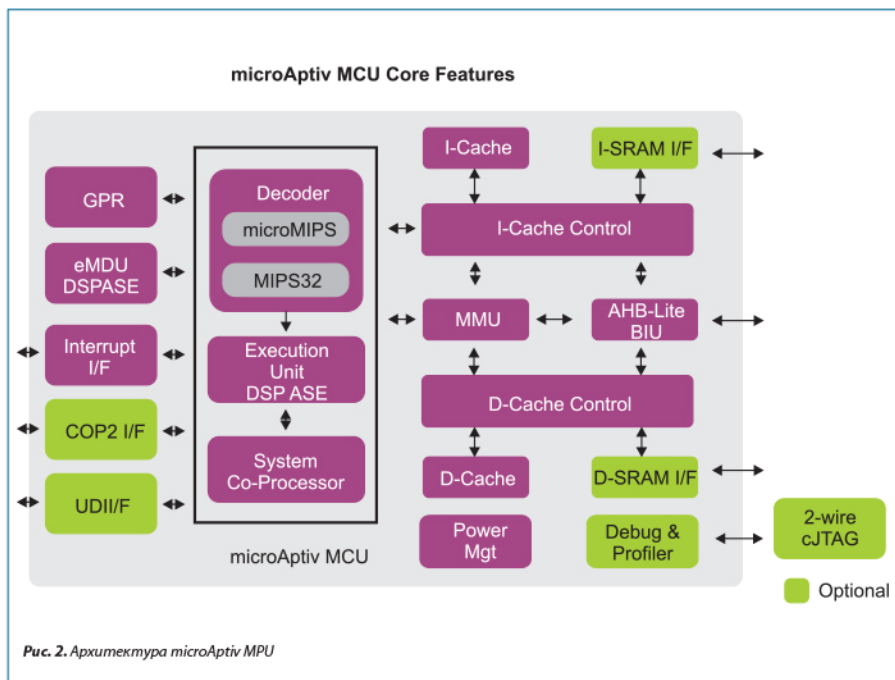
microAptiv MCU Core Features

GPR

eMDU DSPASE

Interrupt I/F

COP2 I/F

UDII/F

Decoder

microMIPS

MIPS32

Execution Unit DSP ASE

System Co-Processor

microAptiv MCU

I-Cache

I-SRAM I/F

I-Cache Control

MMU

AHB-Lite BIU

D-Cache Control

D-Cache

D-SRAM I/F

Power Mgt

Debug & Profiler

2-wire cJTAG

Optional

Рис. 2. Архитектура microAptiv MPU